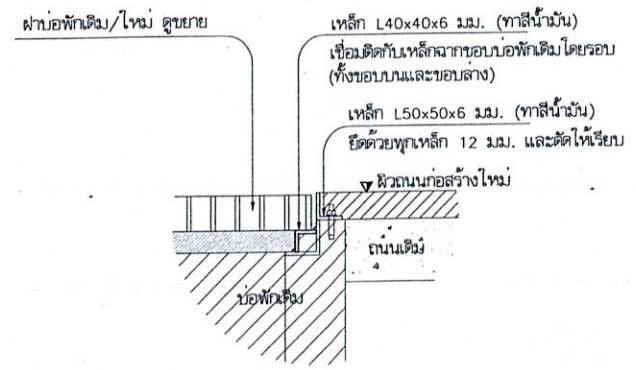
ฝาบ่อพักเดิม/ใหม่ ดูขยาย

เหล็ก L40x40x6 มม. (ทาสีน้ำมัน)
เชื่อมติดกับเหล็กฉากขอบบ่อพักเดิมโดยรอบ (ทั้งขอบบนและขอบล่าง)

เหล็ก L50x50x6 มม. (ทาสีน้ำมัน)
ยึดด้วยพุกเหล็ก 12 มม. และตัดให้เรียบ

ผิวถนนก่อสร้างใหม่

ถนนเดิม

บ่อพักเดิม